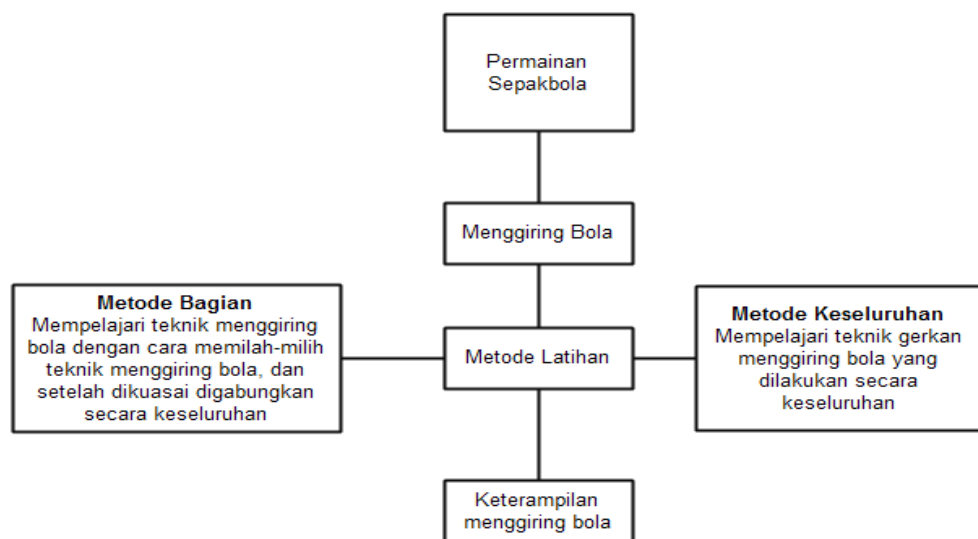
Permainan Sepakbola

Menggiring Bola

**Metode Bagian**
Mempelajari teknik menggiring bola dengan cara memilah-milih teknik menggiring bola, dan setelah dikuasai digabungkan secara keseluruhan

Metode Latihan

**Metode Keseluruhan**
Mempelajari teknik gerkan menggiring bola yang dilakukan secara keseluruhan

Keterampilan menggiring bola